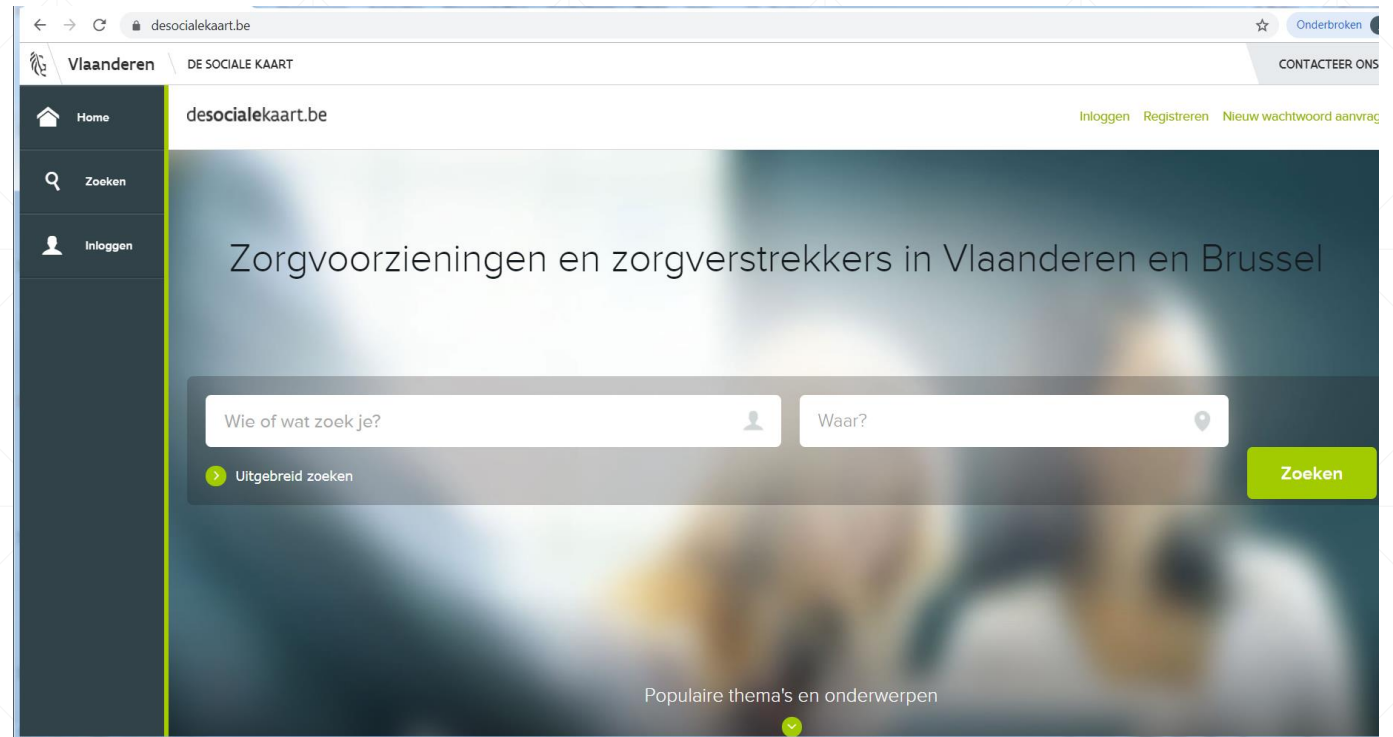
desocialekaart.be

Onderbroken

Vlaanderen

DE SOCIALE KAART

CONTACTEER ONS

Home

Zoeken

Inloggen

desocialekaart.be

Inloggen Registreren Nieuw wachtwoord aanvrag

Zorgvoorzieningen en zorgverstrekkers in Vlaanderen en Brussel

Wie of wat zoek je?

Waar?

Uitgebreid zoeken

Zoeken

Populaire thema's en onderwerpen